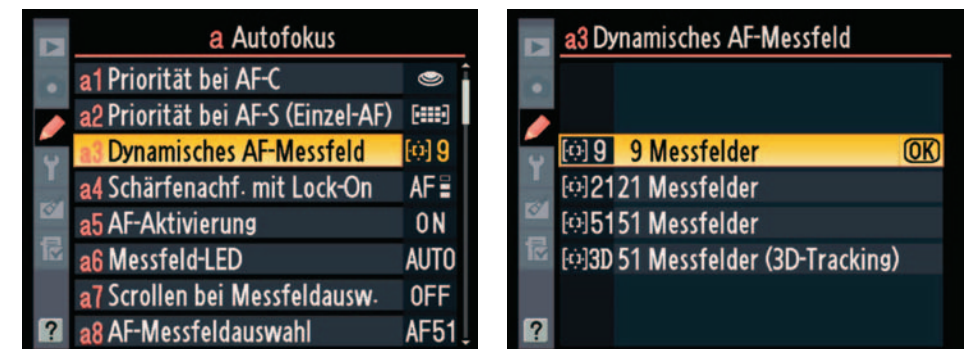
a Autofokus

a1 Priorität bei AF-C
a2 Priorität bei AF-S (Einzel-AF)
a3 Dynamisches AF-Messfeld [·] 9
a4 Schärfenachf. mit Lock-On AF
a5 AF-Aktivierung ON
a6 Messfeld-LED AUTO
a7 Scrollen bei Messfeldausw. OFF
a8 AF-Messfeldauswahl AF51

?

a3 Dynamisches AF-Messfeld

[·] 9 9 Messfelder OK
[·] 21 21 Messfelder
[·] 51 51 Messfelder
[·] 3D 51 Messfelder (3D-Tracking)

?